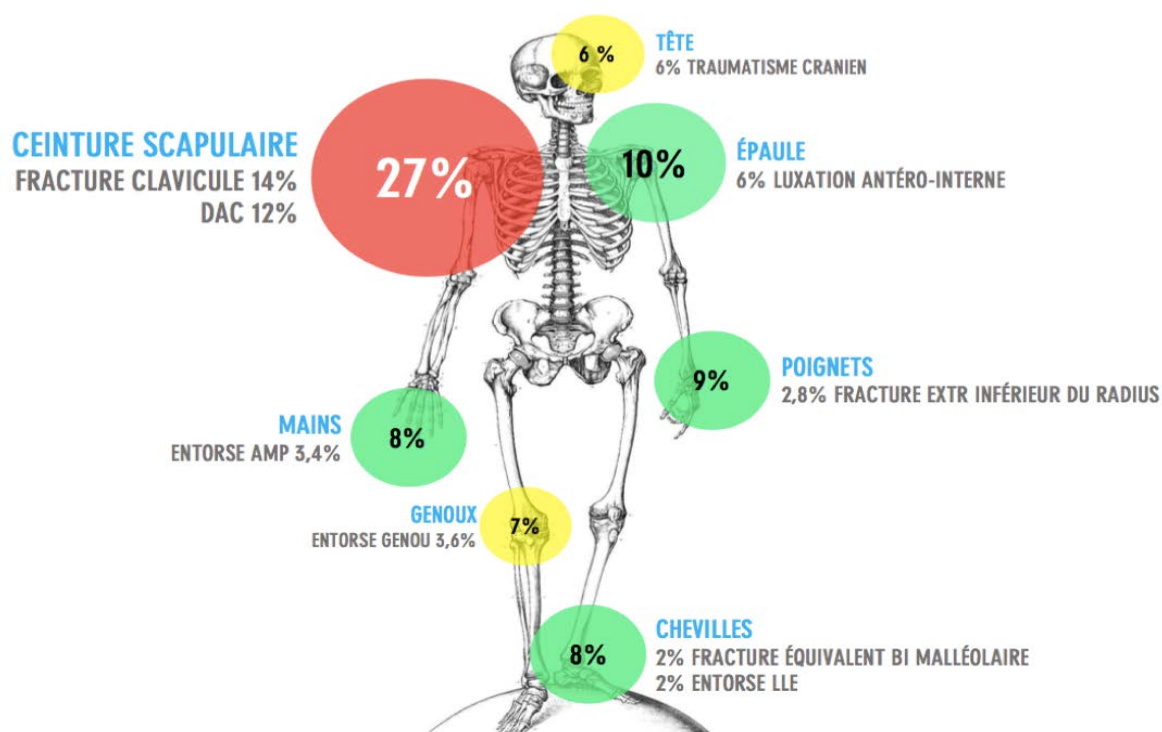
6 %

TÊTE
6% TRAUMATISME CRANIEN

CEINTURE SCAPULAIRE
FRACTURE CLAVICULE 14%
DAC 12%

27%

10%

ÉPAULE
6% LUXATION ANTÉRO-INTERNE

POIGNETS
2,8% FRACTURE EXTR INFÉRIEUR DU RADIUS

9%

MAINS
ENTORSE AMP 3,4%

8%

GENOUX
ENTORSE GENOU 3,6%

7%

8%

CHEVILLES
2% FRACTURE ÉQUIVALENT BI MALLÉOLAIRE
2% ENTORSE LLE